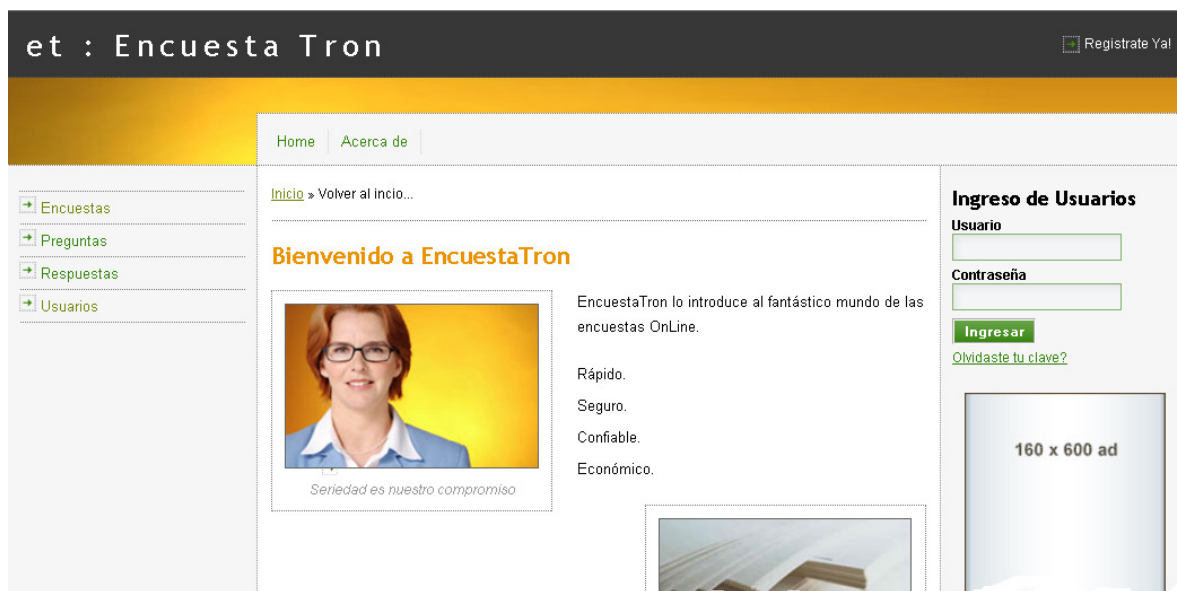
et : Encuesta Tron

Registrate Ya!

Home Acerca de

Encuestas
Preguntas
Respuestas
Usuarios

Inicio » Volver al incio...

Bienvenido a EncuestaTron

Seriedad es nuestro compromiso

EncuestaTron lo introduce al fantástico mundo de las encuestas OnLine.

Rápido.

Seguro.

Confiable.

Económico.

Ingreso de Usuarios
Usuario
Contraseña
Ingresar
Olvidaste tu clave?

160 x 600 ad